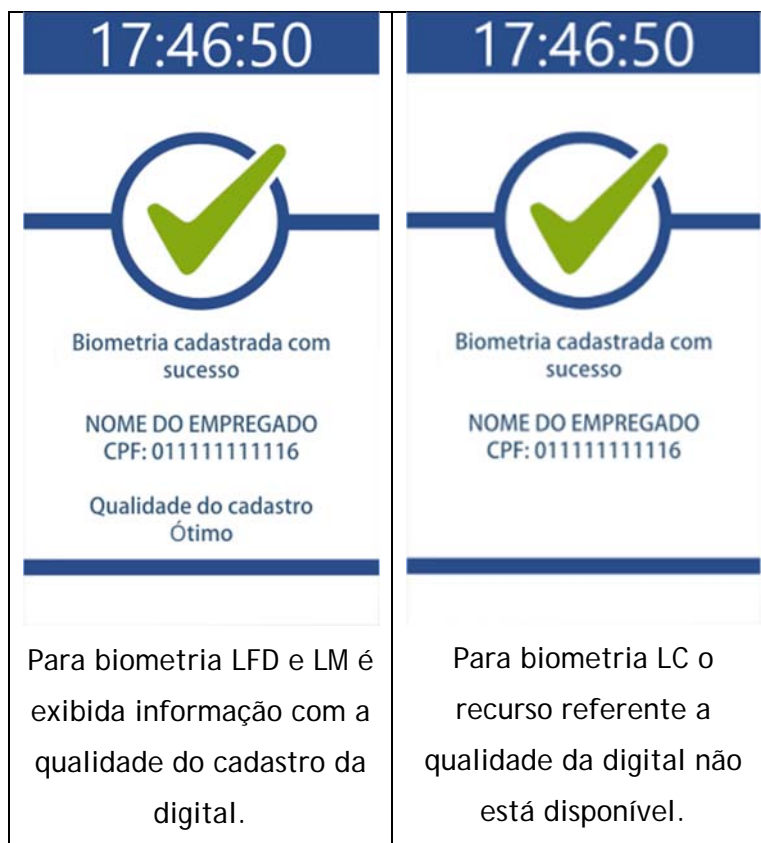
| 17:46:50 Biometria cadastrada com sucesso NOME DO EMPREGADO CPF: 011111111116 Qualidade do cadastro Ótimo | 17:46:50 Biometria cadastrada com sucesso NOME DO EMPREGADO CPF: 011111111116 |
|---|---|
| Para biometria LFD e LM é exibida informação com a qualidade do cadastro da digital. | Para biometria LC o recurso referente a qualidade da digital não está disponível. |